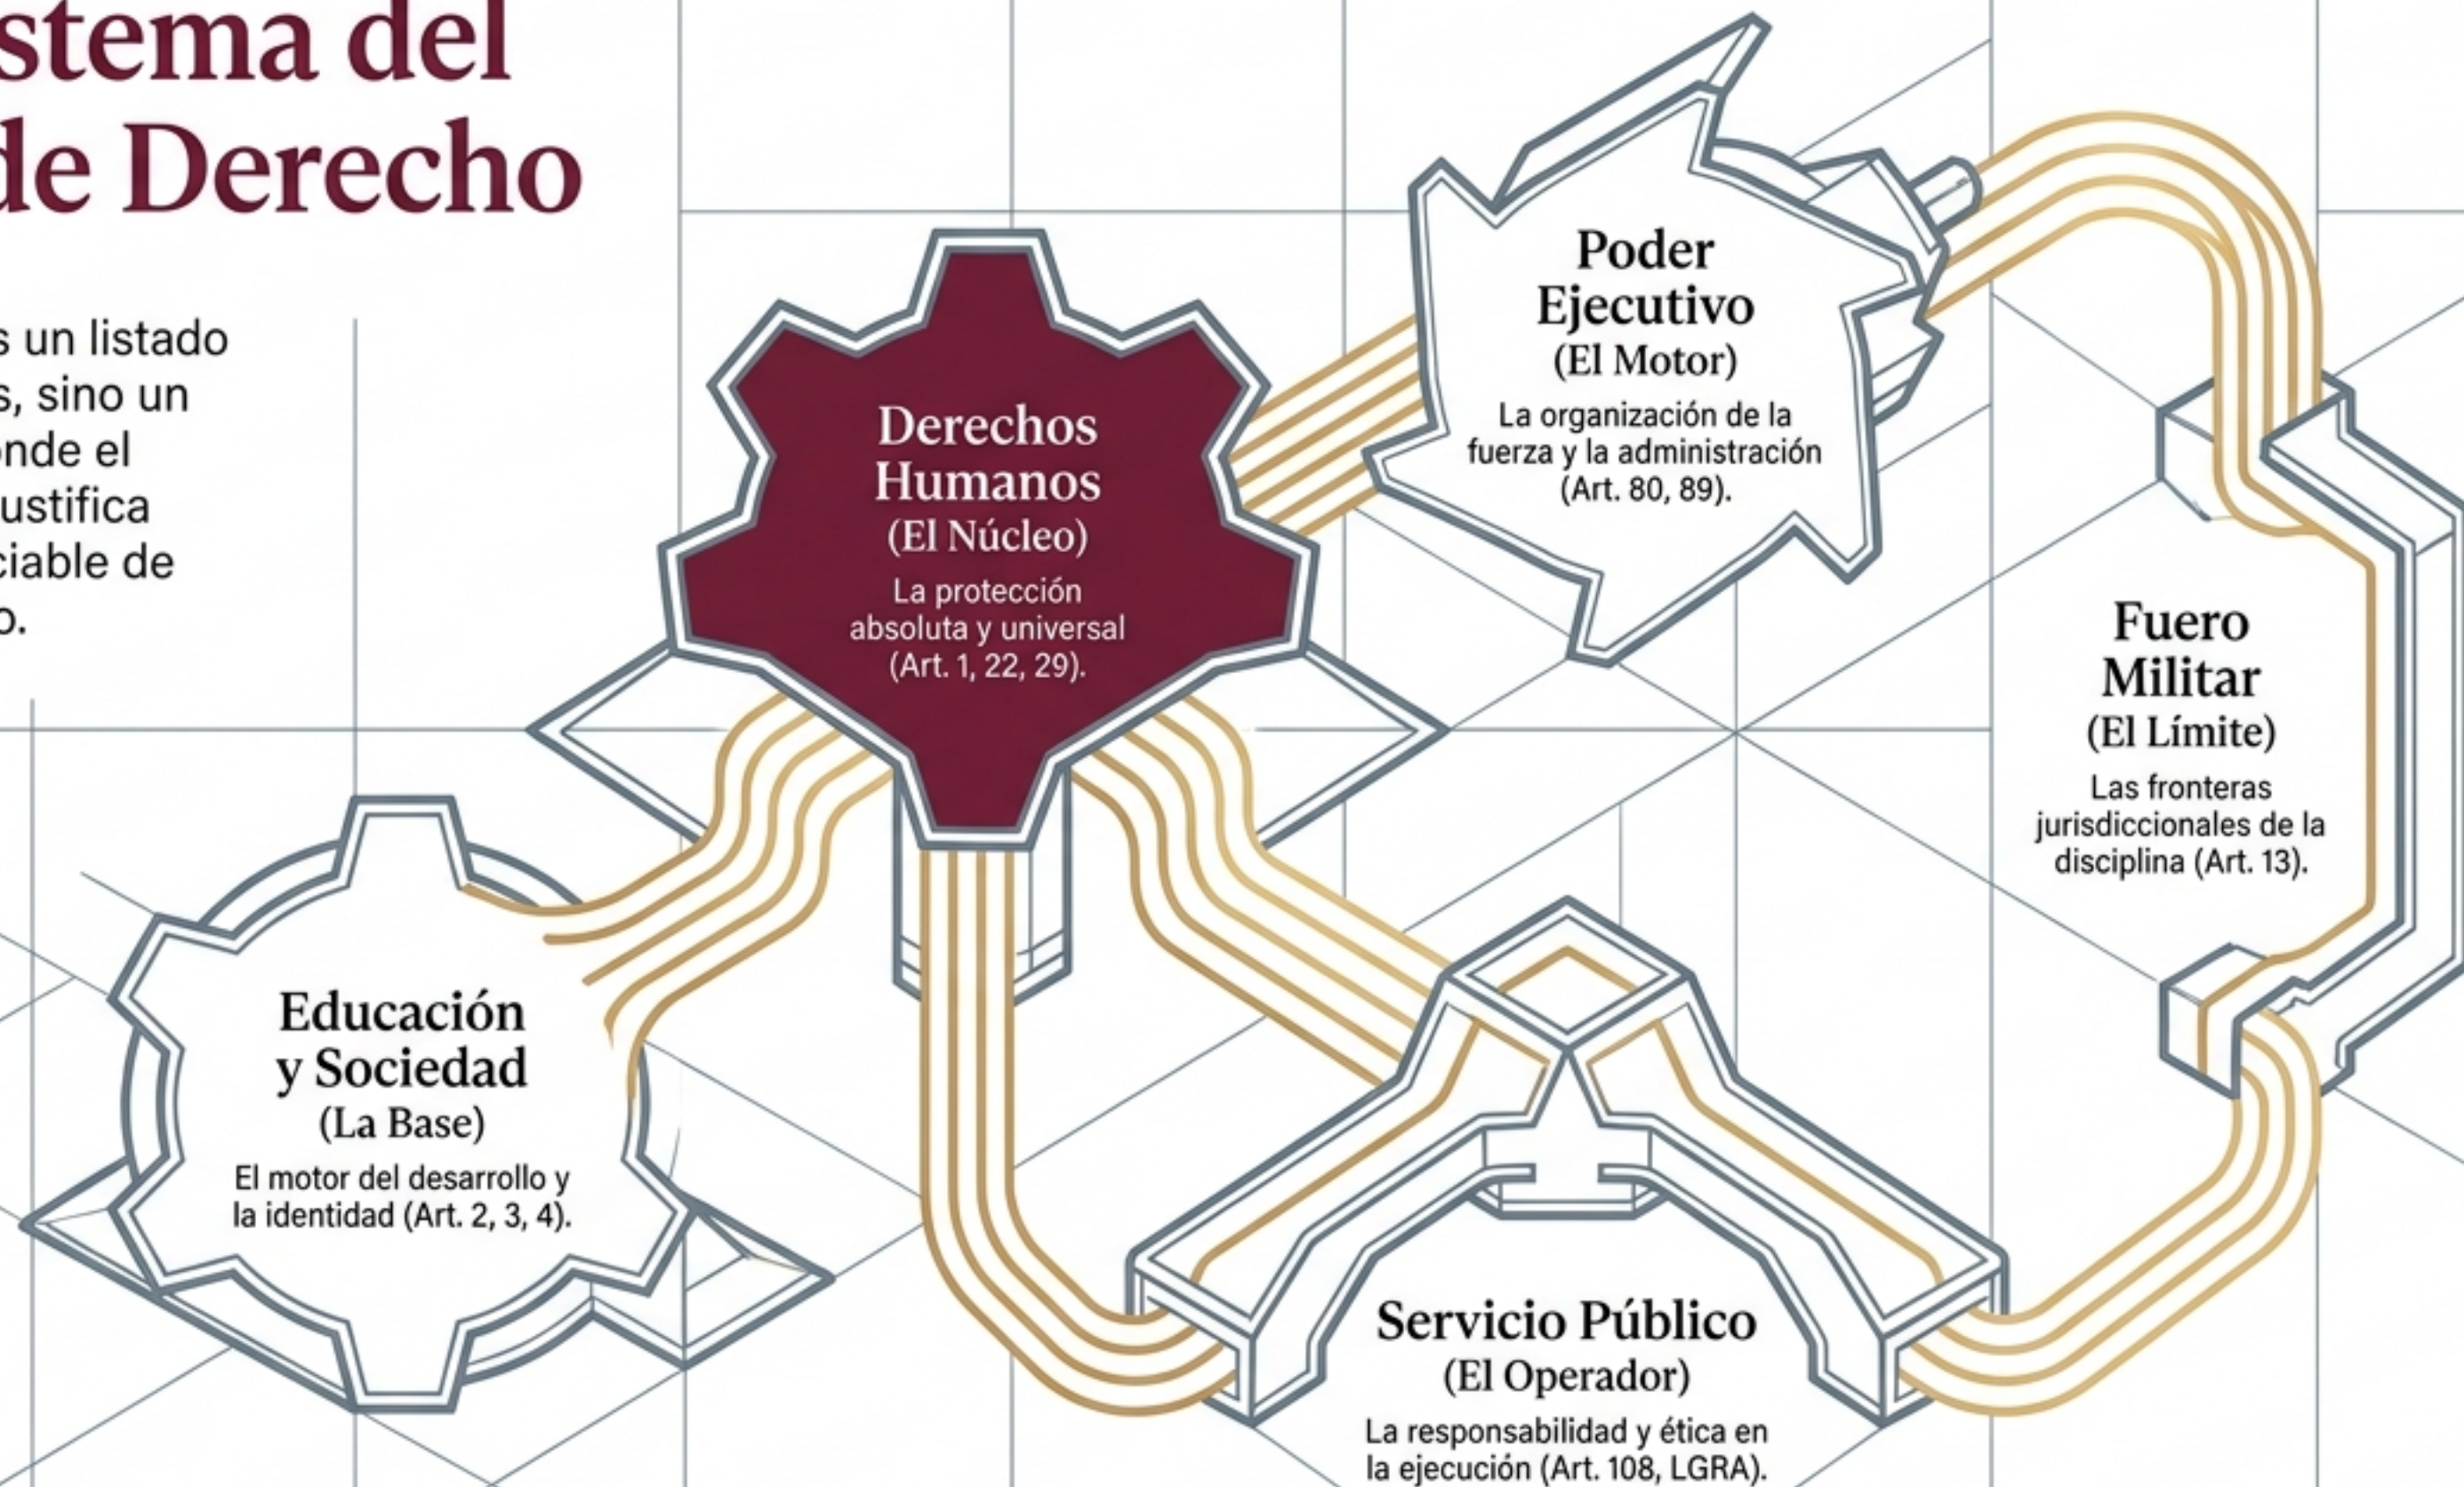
stema del
de Derecho

s un listado
s, sino un
nde el
ustifica
ciable de
o.

Derechos Humanos
(El Núcleo)
La protección absoluta y universal (Art. 1, 22, 29).

Poder Ejecutivo
(El Motor)
La organización de la fuerza y la administración (Art. 80, 89).

Fuero Militar
(El Límite)
Las fronteras jurisdiccionales de la disciplina (Art. 13).

Educación y Sociedad
(La Base)
El motor del desarrollo y la identidad (Art. 2, 3, 4).

Servicio Público
(El Operador)
La responsabilidad y ética en la ejecución (Art. 108, LGRA).